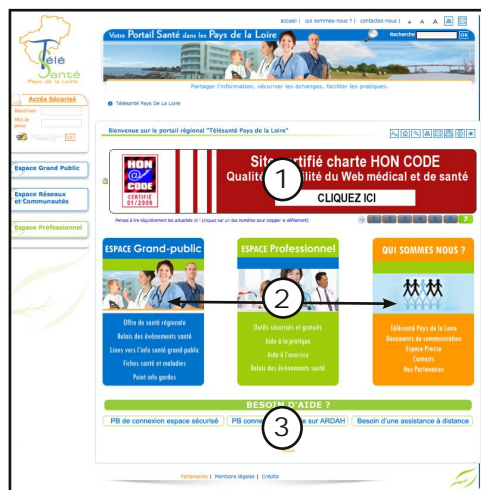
Télé Santé
Pays de la Loire

accueil | qui sommes-nous ? | contactez-nous | A A A

Votre Portail Santé dans les Pays de la Loire

Recherche OK

Partager l'information, sécuriser les échanges, faciliter les pratiques.

Télésanté Pays de La Loire

Accès Sécurisé
Identifiant
Mot de passe
OK

Espace Grand Public

Espace Réseaux et Communautés

Espace Professionnel

Bienvenue sur le portail régional "Télésanté Pays de la Loire"

HON CODE CERTIFIÉ 01/2009

Site certifié charte HON CODE
Qualité et fiabilité du Web médical et de santé
CLIQUEZ ICI

1

Pensez à lire régulièrement les actualités ici (cliquez sur un des numéros pour stopper le défilement)

ESPACE Grand-public
Offre de santé régionale
Relais des événements santé
Liens vers l'info santé grand-public
Fiches santé et maladies
Point info gardes

ESPACE Professionnel
Outils sécurisés et gratuits
Aide à la pratique
Aide à l'exercice
Relais des événements santé

QUI SOMMES NOUS ?
Télésanté Pays de la Loire
Documents de communication
Espace Presse
Contacts
Nos Partenaires

2

BESOIN D'AIDE ?
PB de connexion espace sécurisé
PB connexion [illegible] sur ARDAH
Besoin d'une assistance à distance

3

Partenaires | Mentions légales | Crédits